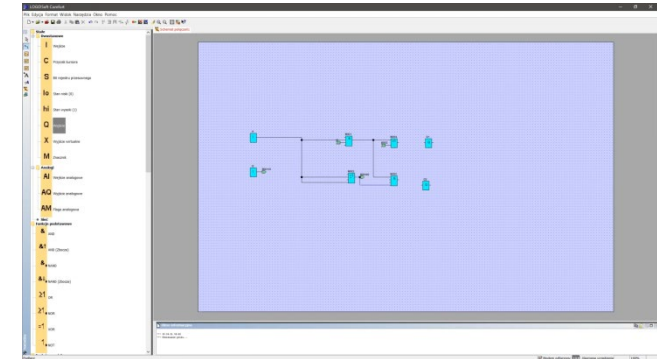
LOGO!Soft Comfort

Plik Edycja Format Widok Narzędzia Okno Pomoc

Stałe

Konektory

I Wejście

C Przycisk kursora

S Bit rejestru przesuwnego

lo Stan niski (0)

hi Stan wysoki (1)

Q Wyjście

X Wyjście otwarte

M Znacznik

Analog

AI Wejście analogowe

AQ Wyjście analogowe

AM Flaga analogowa

Funkcje podstawowe

& AND

&↑ AND (Zbocze)

& NAND

&↑ NAND (Zbocze)

≥1 OR

≥1 NOR

=1 XOR

1 NOT